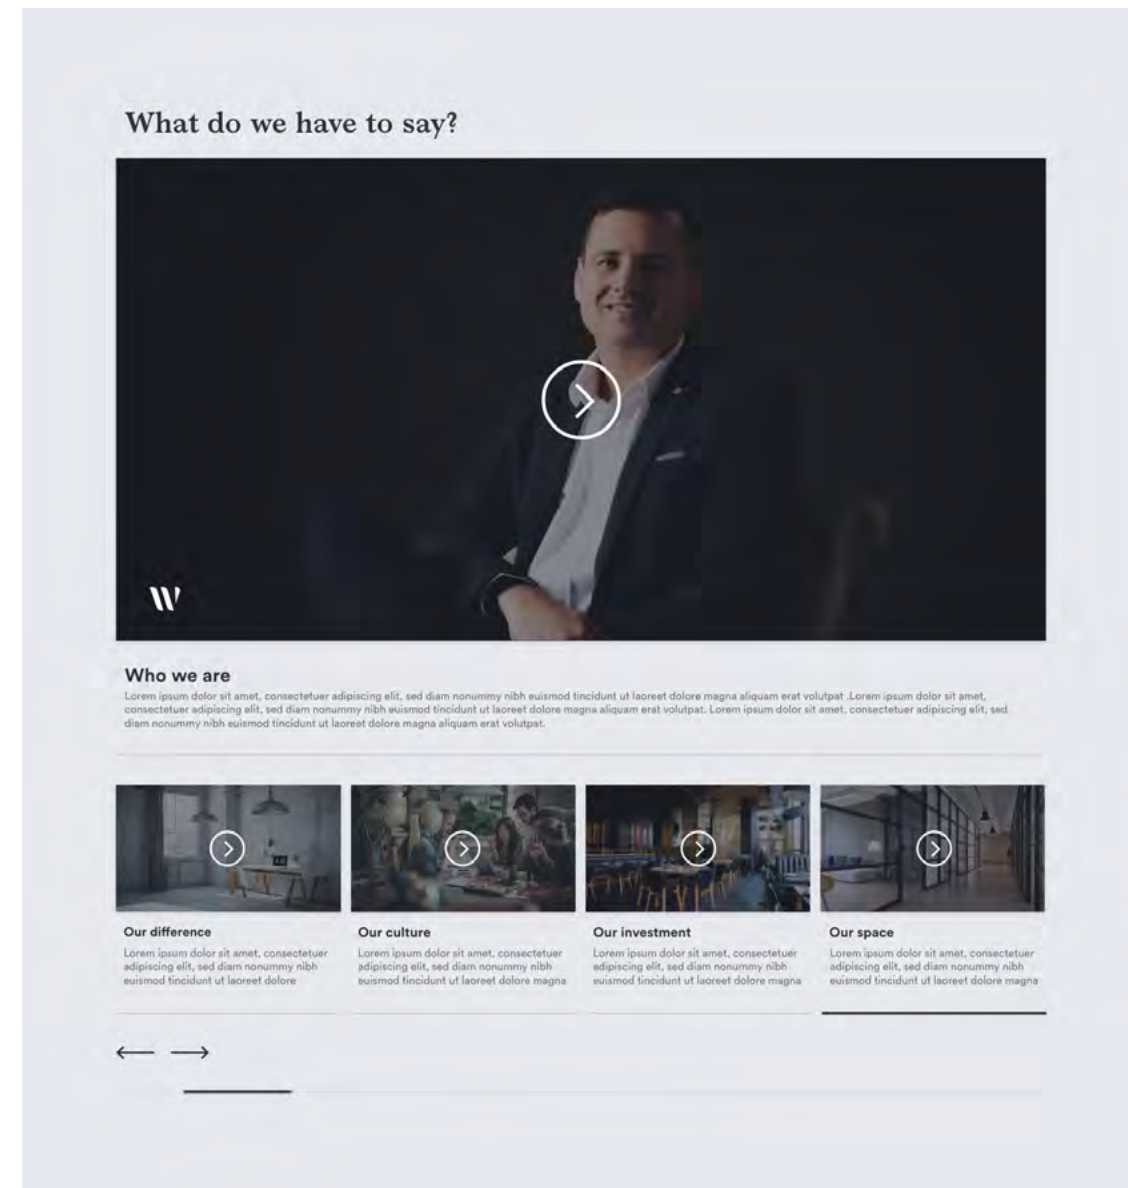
What do we have to say?

W

Who we are

Lorem ipsum dolor sit amet, consectetuer adipiscing elit, sed diam nonummy nibh euismod tincidunt ut laoreet dolore magna aliquam erat volutpat .Lorem ipsum dolor sit amet, consectetuer adipiscing elit, sed diam nonummy nibh euismod tincidunt ut laoreet dolore magna aliquam erat volutpat. Lorem ipsum dolor sit amet, consectetuer adipiscing elit, sed diam nonummy nibh euismod tincidunt ut laoreet dolore magna aliquam erat volutpat.

Our difference

Lorem ipsum dolor sit amet, consectetuer adipiscing elit, sed diam nonummy nibh euismod tincidunt ut laoreet dolore

Our culture

Lorem ipsum dolor sit amet, consectetuer adipiscing elit, sed diam nonummy nibh euismod tincidunt ut laoreet dolore magna

Our investment

Lorem ipsum dolor sit amet, consectetuer adipiscing elit, sed diam nonummy nibh euismod tincidunt ut laoreet dolore magna

Our space

Lorem ipsum dolor sit amet, consectetuer adipiscing elit, sed diam nonummy nibh euismod tincidunt ut laoreet dolore magna

⟵ ⟶